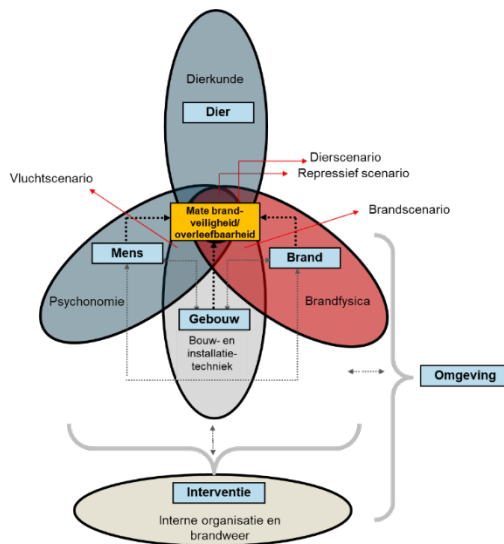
Dierkunde

Dier

Dierscenario

Repressief scenario

Vluchtscenario

Brandscenario

Mate brandveiligheid/ overleefbaarheid

Mens

Brand

Psychonomie

Brandfysica

Gebouw

Bouw- en installatietechniek

Omgeving

Interventie

Interne organisatie en brandweer